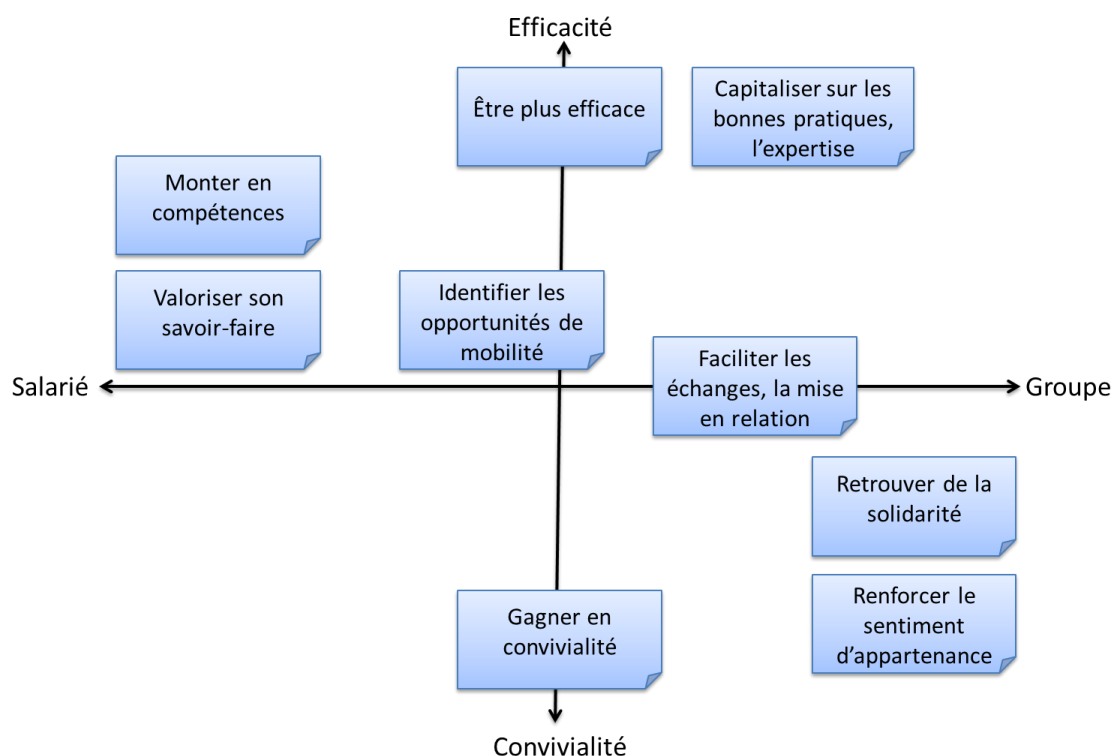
Efficacité

Être plus efficace

Capitaliser sur les bonnes pratiques, l'expertise

Monter en compétences

Valoriser son savoir-faire

Identifier les opportunités de mobilité

Salarié

Faciliter les échanges, la mise en relation

Groupe

Retrouver de la solidarité

Gagner en convivialité

Renforcer le sentiment d'appartenance

Convivialité